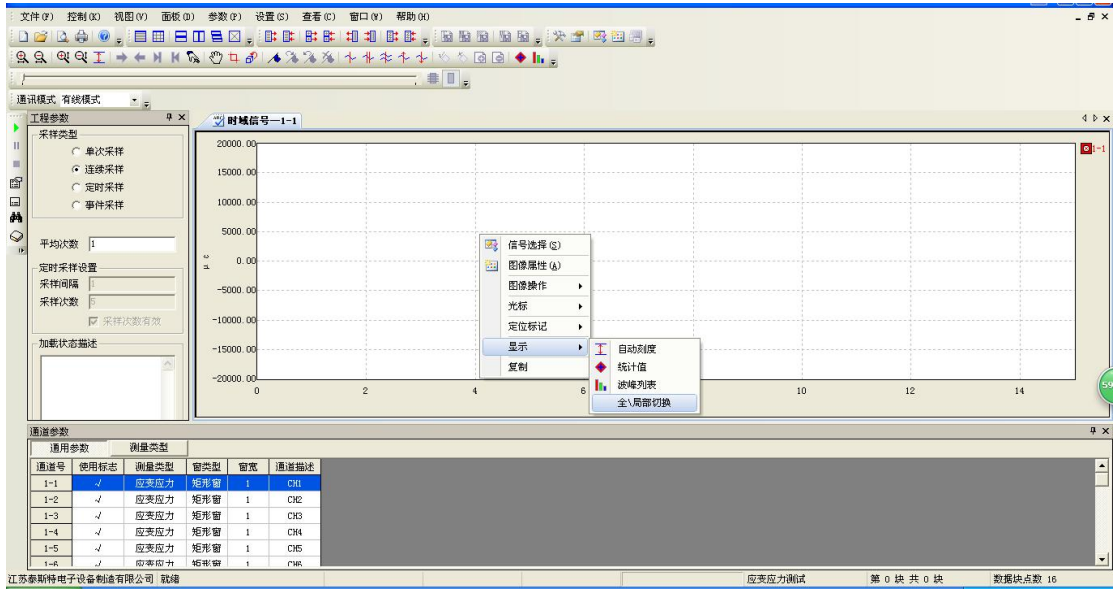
文件(F) 控制(K) 视图(V) 面板(D) 参数(P) 设置(S) 查看(C) 窗口(W) 帮助(H)

通讯模式 有线模式

工程参数
采样类型
单次采样
连续采样
定时采样
事件采样
平均次数 1
定时采样设置
采样间隔 1
采样次数 5
采样次数有效
加载状态描述

时域信号—1-1

1-1

20000.00
15000.00
10000.00
5000.00
0.00
-5000.00
-10000.00
-15000.00
-20000.00
μ ε
0 2 4 6 8 10 12 14

信号选择(S)
图像属性(A)
图像操作
光标
定位标记
显示
复制

自动刻度
统计值
波峰列表
全\局部切换

59

通道参数
通用参数 测量类型

| 通道号 | 使用标志 | 测量类型 | 窗类型 | 窗宽 | 通道描述 |
|---|---|---|---|---|---|
| 1-1 | √ | 应变应力 | 矩形窗 | 1 | CH1 |
| 1-2 | √ | 应变应力 | 矩形窗 | 1 | CH2 |
| 1-3 | √ | 应变应力 | 矩形窗 | 1 | CH3 |
| 1-4 | √ | 应变应力 | 矩形窗 | 1 | CH4 |
| 1-5 | √ | 应变应力 | 矩形窗 | 1 | CH5 |
| 1-6 | √ | 应变应力 | 矩形窗 | 1 | CH6 |

江苏泰斯特电子设备制造有限公司 就绪 应变应力测试 第 0 块 共 0 块 数据块点数 16